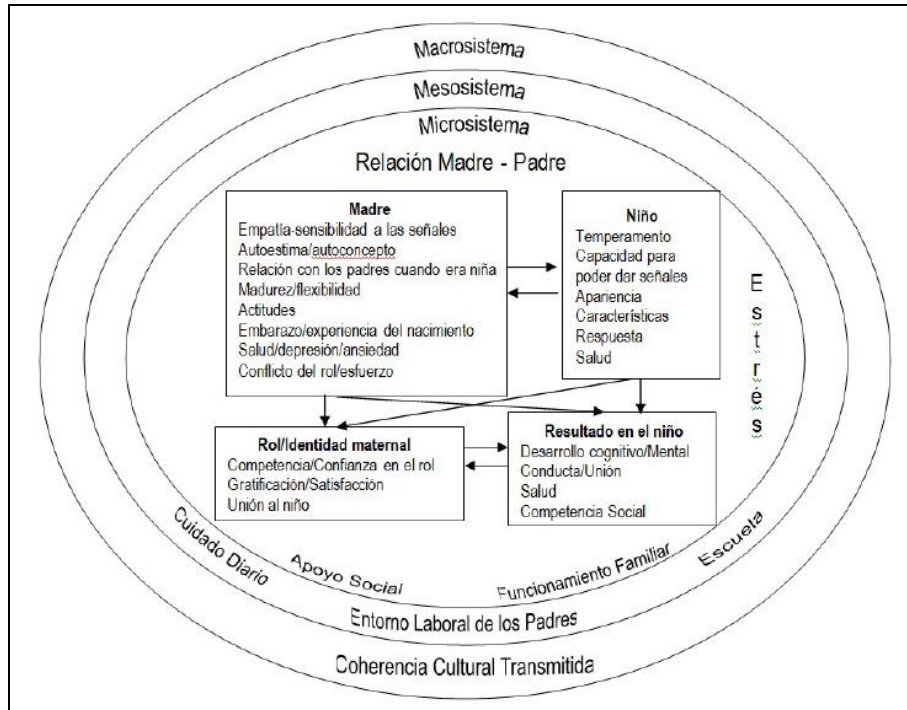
Macrosistema

Mesosistema

Microsistema

Relación Madre - Padre

Madre
Empatía-sensibilidad a las señales
Autoestima/autoconcepto
Relación con los padres cuando era niña
Madurez/flexibilidad
Actitudes
Embarazo/experiencia del nacimiento
Salud/depresión/ansiedad
Conflicto del rol/esfuerzo

Niño
Temperamento
Capacidad para poder dar señales
Apariencia
Características
Respuesta
Salud

E s t r é s

Rol/Identidad maternal
Competencia/Confianza en el rol
Gratificación/Satisfacción
Unión al niño

Resultado en el niño
Desarrollo cognitivo/Mental
Conducta/Unión
Salud
Competencia Social

Cuidado Diario

Apoyo Social

Funcionamiento Familiar

Escuela

Entorno Laboral de los Padres

Coherencia Cultural Transmitida